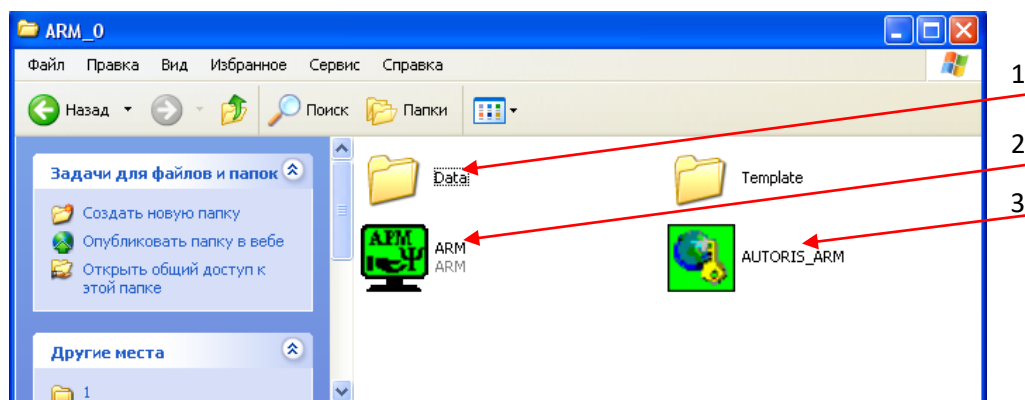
ARM_0

Файл Правка Вид Избранное Сервис Справка

Назад Поиск Папки

Задачи для файлов и папок

Создать новую папку
Опубликовать папку в вебе
Открыть общий доступ к этой папке

Другие места

1

Data
Template
ARM
ARM
AUTORIS_ARM

1
2
3